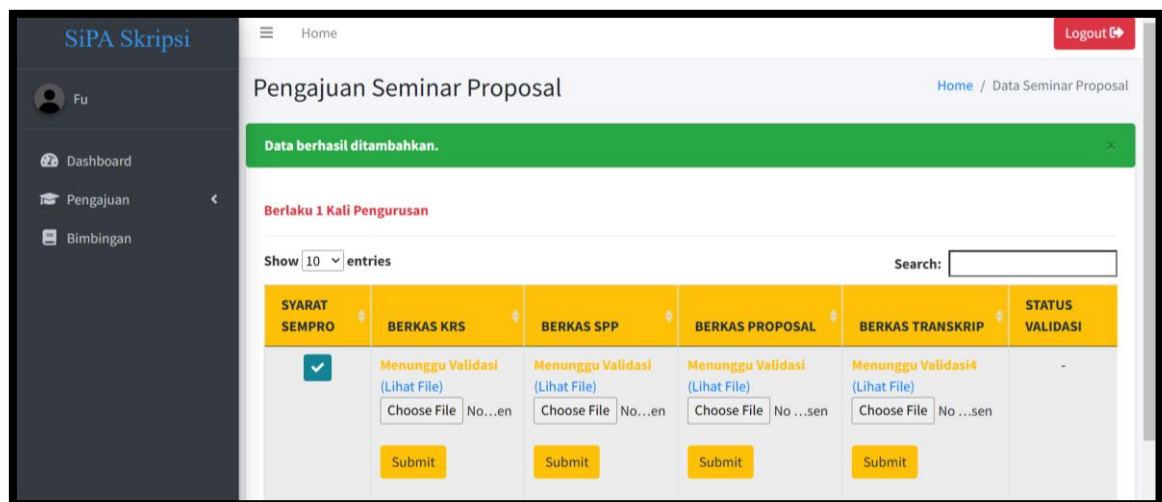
SiPA Skripsi

Fu

Dashboard

Pengajuan

Bimbingan

Home

Logout

Pengajuan Seminar Proposal

Home / Data Seminar Proposal

Data berhasil ditambahkan.

×

Berlaku 1 Kali Pengurusan

Show 10 entries

Search:

| SYARAT SEMPRO | BERKAS KRS | BERKAS SPP | BERKAS PROPOSAL | BERKAS TRANSKRIP | STATUS VALIDASI |
|---|---|---|---|---|---|
| ✓ | Menunggu Validasi (Lihat File) Choose File No…en Submit | Menunggu Validasi (Lihat File) Choose File No…en Submit | Menunggu Validasi (Lihat File) Choose File No …sen Submit | Menunggu Validasi4 (Lihat File) Choose File No …sen Submit | - |